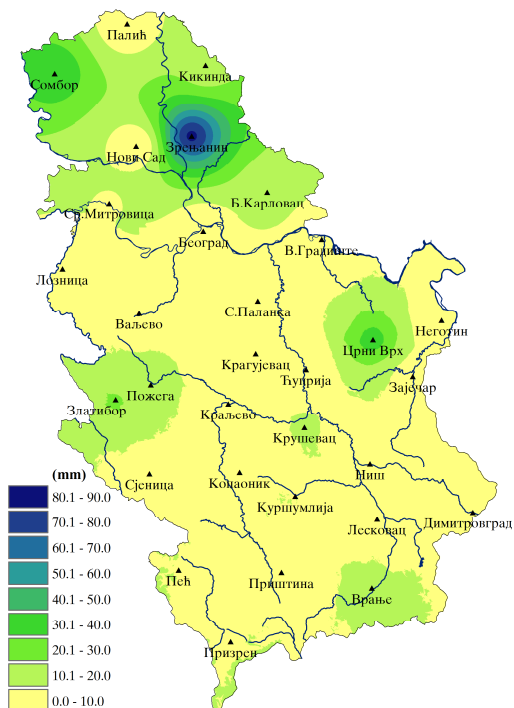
Палић
Сомбор
Кикинда
Нови Сад
Зрењанин
Ср.Митровица
Б.Карловац
Београд
В.Градиште
Лозница
С.Паланка
Ваљево
Неготин
Црни Врх
Крагујевац
Ћуприја
Зајечар
Пожега
Златибор
Краљево
Крушевац
Сјеница
Копаоник
Ниш
Куршумлија
Лесковац
Димитровград
Пећ
Приштина
Врање
Призрен
(mm)
80.1 - 90.0
70.1 - 80.0
60.1 - 70.0
50.1 - 60.0
40.1 - 50.0
30.1 - 40.0
20.1 - 30.0
10.1 - 20.0
0.0 - 10.0